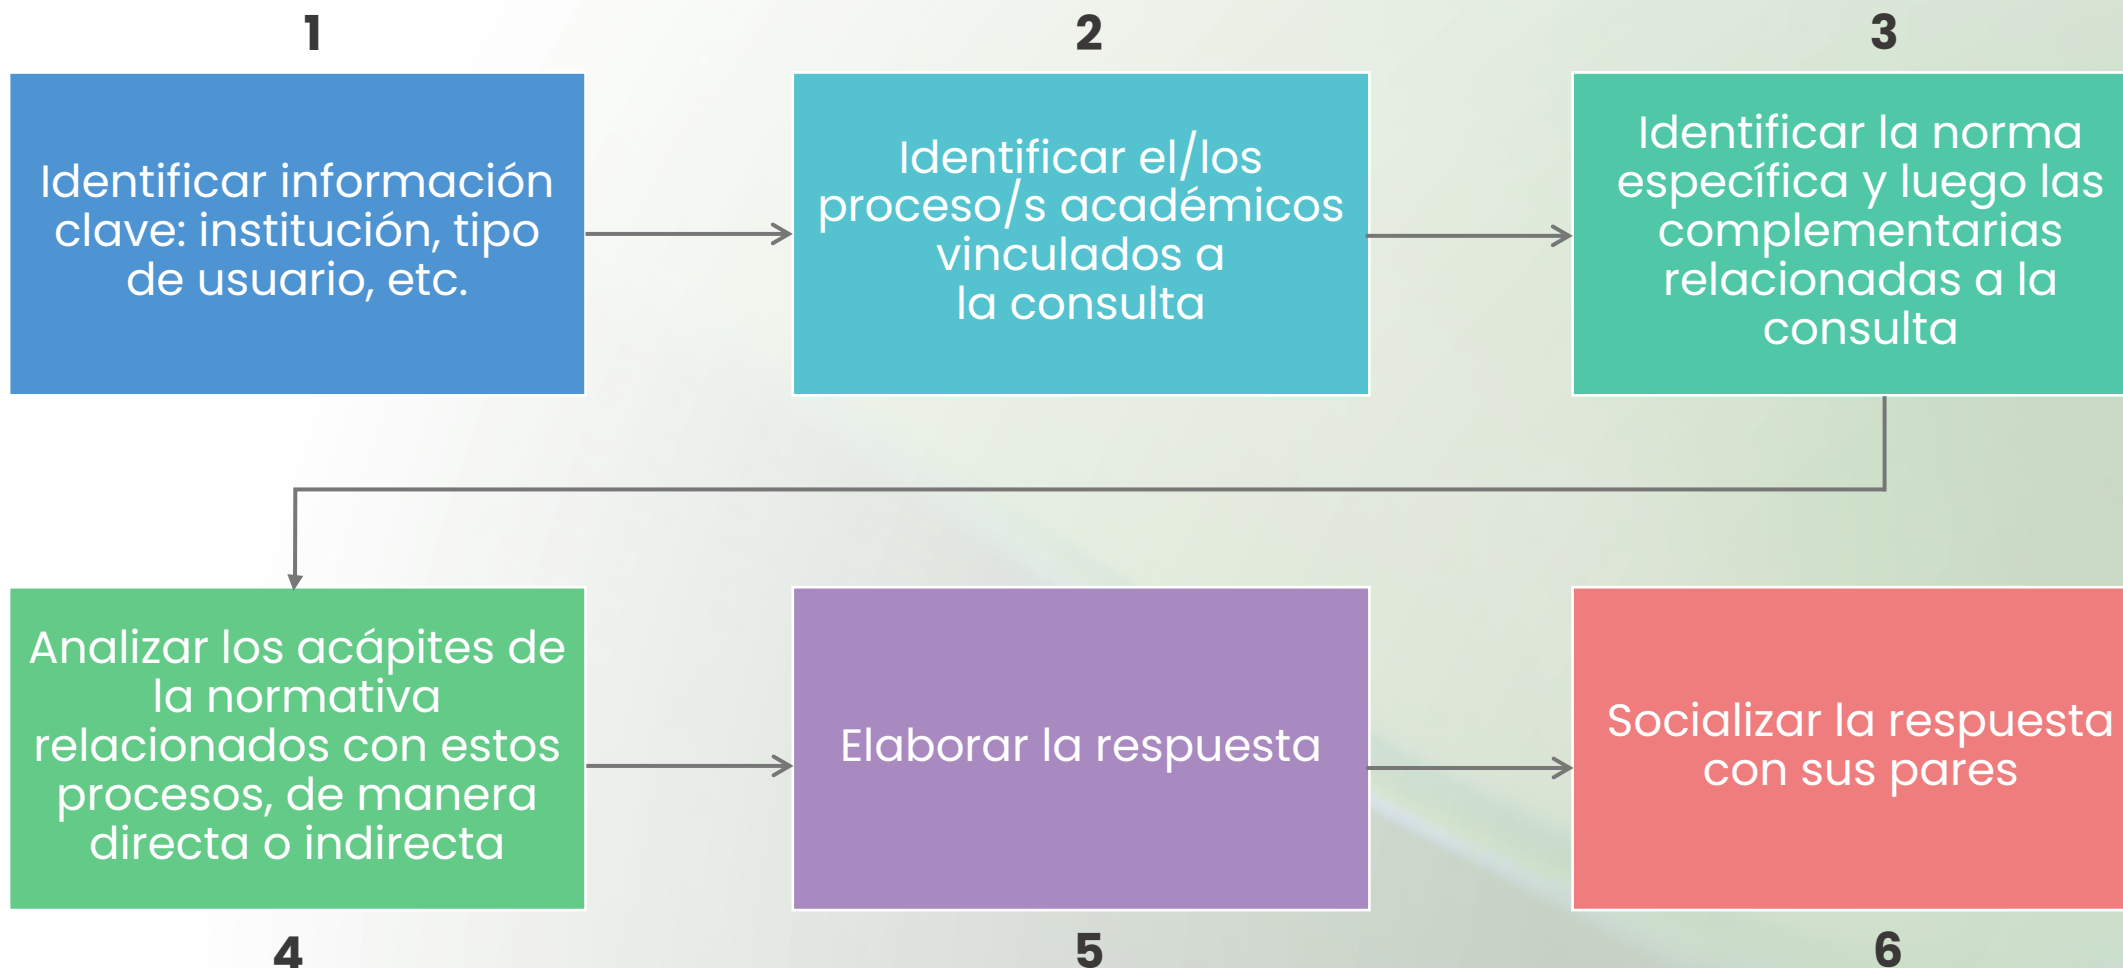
1

Identificar información clave: institución, tipo de usuario, etc.

2

Identificar el/los proceso/s académicos vinculados a la consulta

3

Identificar la norma específica y luego las complementarias relacionadas a la consulta

Analizar los acápites de la normativa relacionados con estos procesos, de manera directa o indirecta

4

Elaborar la respuesta

5

Socializar la respuesta con sus pares

6